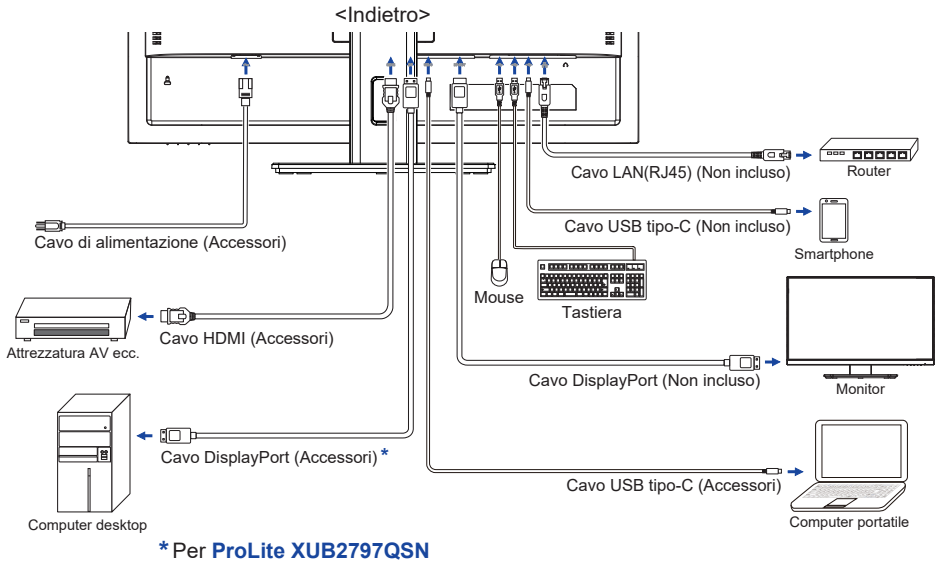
<Indietro>

Cavo LAN(RJ45) (Non incluso)

Router

Cavo USB tipo-C (Non incluso)

Smartphone

Cavo di alimentazione (Accessori)

Mouse

Tastiera

Attrezzatura AV ecc.

Cavo HDMI (Accessori)

Cavo DisplayPort (Non incluso)

Monitor

Cavo DisplayPort (Accessori) *

Cavo USB tipo-C (Accessori)

Computer desktop

Computer portatile

* Per ProLite XUB2797QSN